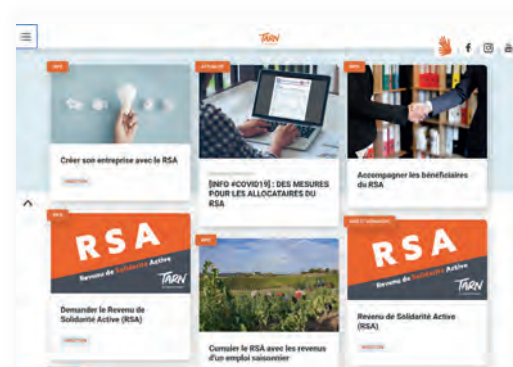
TARN

INFO

Créer son entreprise avec le RSA

INSERTION

ACTUALITÉ

[INFO #COVID19] : DES MESURES POUR LES ALLOCATAIRES DU RSA

INFO

Accompagner les bénéficiaires du RSA

INFO

RSA

Revenu de Solidarité Active

TARN

Demander le Revenu de Solidarité Active (RSA)

INSERTION

INFO

Cumuler le RSA avec les revenus d'un emploi saisonnier

AIDE ET DÉMARCHE

RSA

Revenu de Solidarité Active

TARN

Revenu de Solidarité Active (RSA)

INSERTION